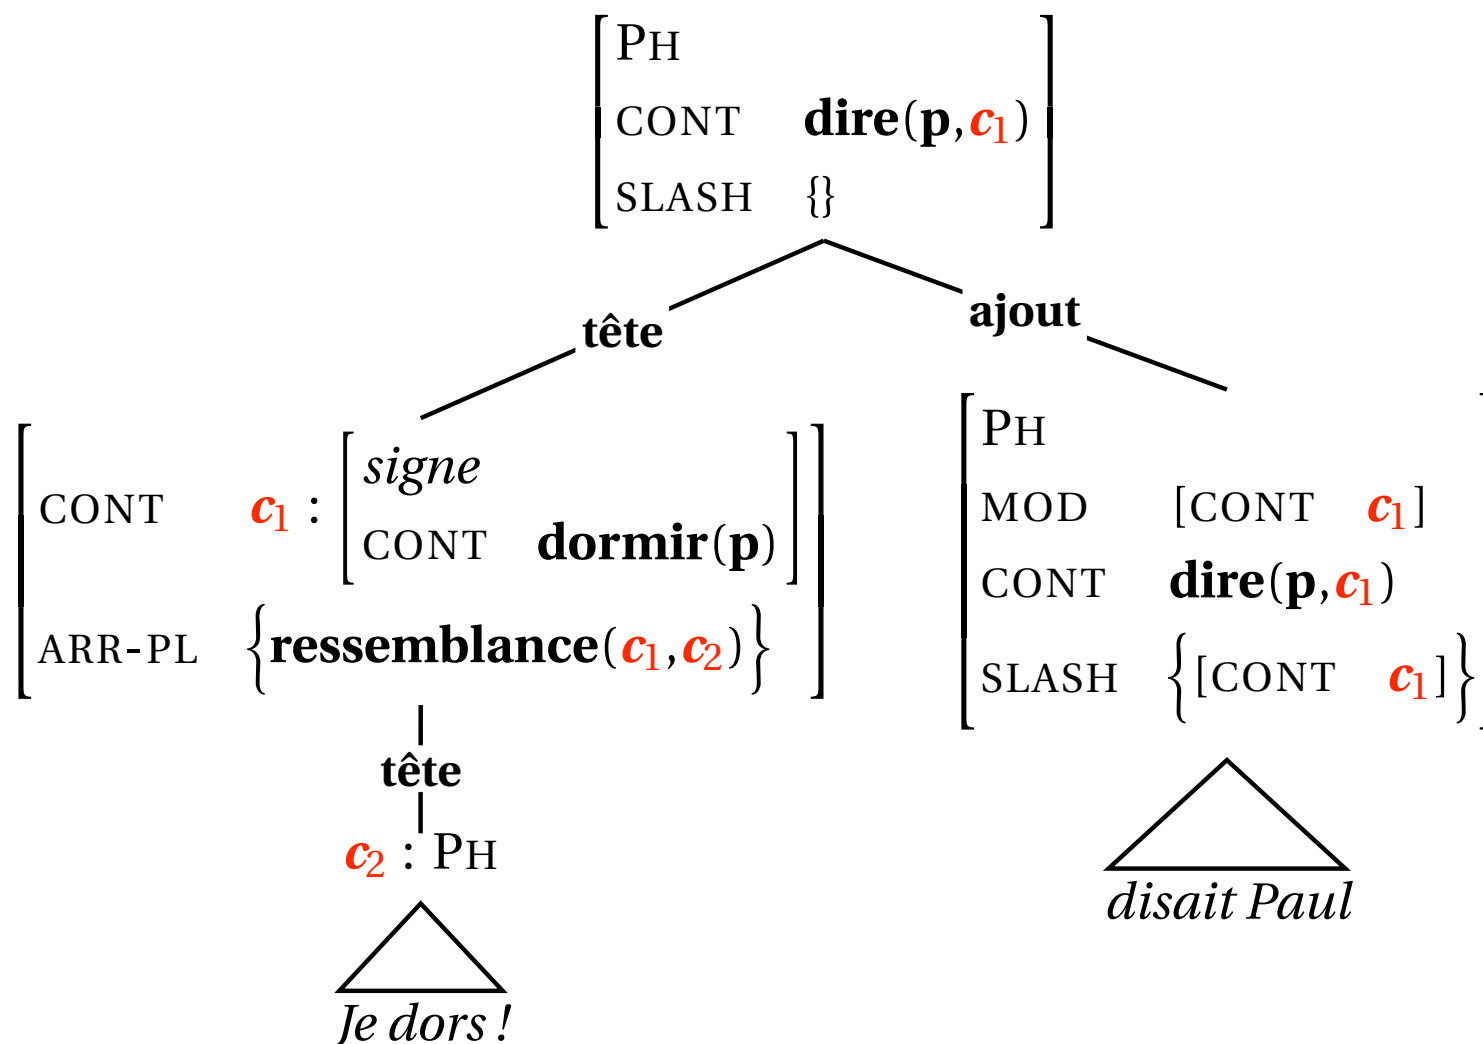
PH
CONT dire(p, $c_1$)
SLASH {}

tête

ajout

CONT $c_1$ : signe
CONT dormir(p)
ARR-PL {ressemblance($c_1$, $c_2$)}

tête

$c_2$ : PH

Je dors !

PH
MOD [CONT $c_1$]
CONT dire(p, $c_1$)
SLASH {[CONT $c_1$]}

disait Paul